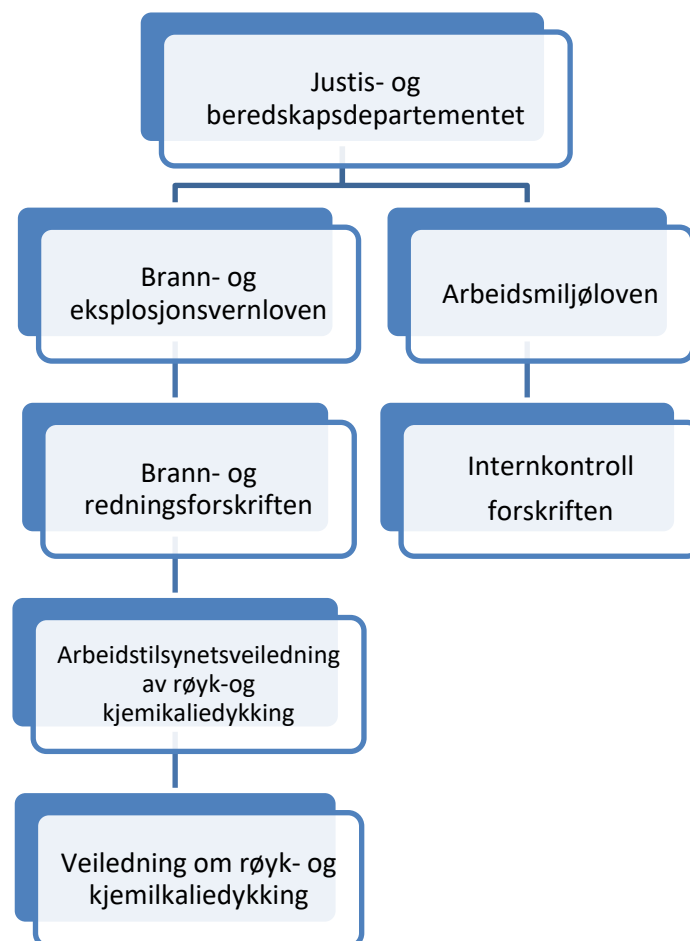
Justis- og beredskapsdepartementet

Brann- og eksplosjonsvernloven

Arbeidsmiljøloven

Brann- og redningsforskriften

Internkontroll forskriften

Arbeidstilsynetsveiledning av røyk-og kjemikaliedykking

Veiledning om røyk- og kjemilkaliedykking